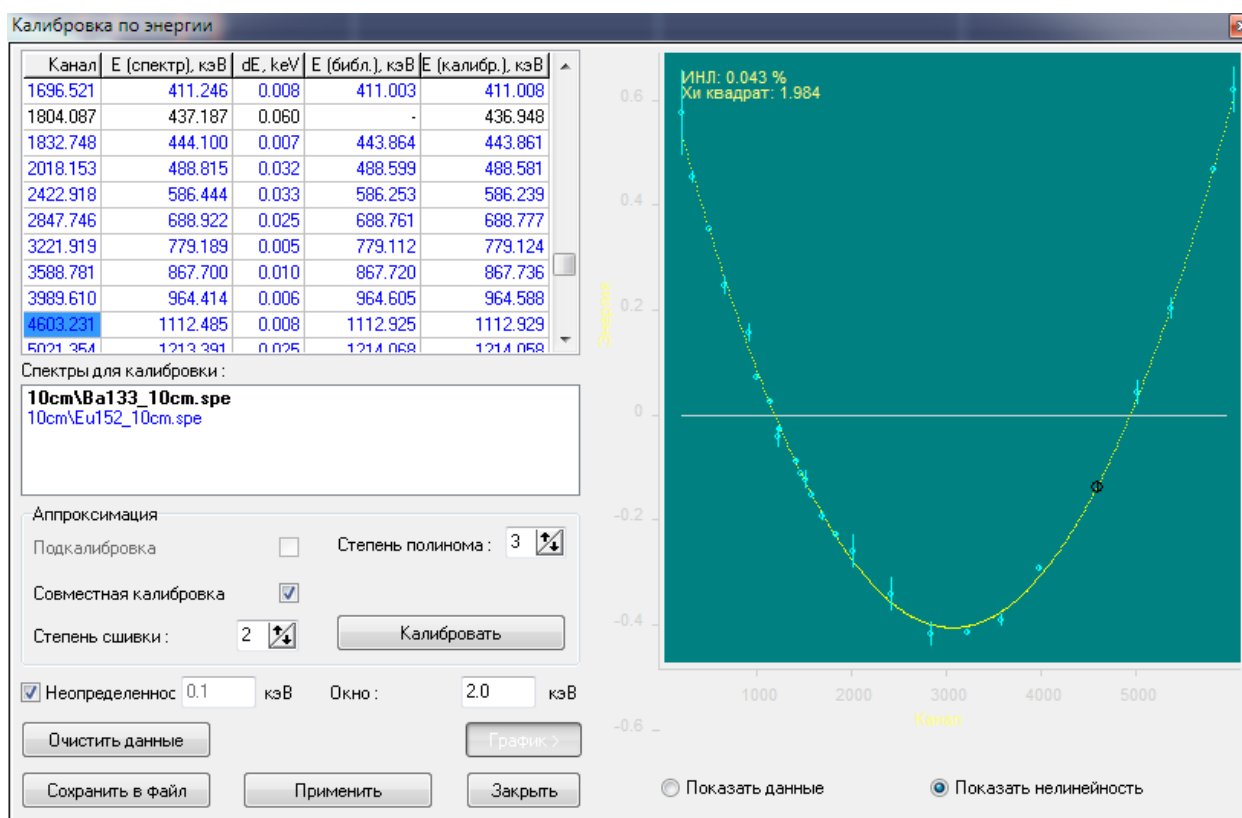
Калибровка по энергии

| Канал | E (спектр), кэВ | dE, keV | E (библ.), кэВ | E (калибр.), кэВ |
|---|---|---|---|---|
| 1696.521 | 411.246 | 0.008 | 411.003 | 411.008 |
| 1804.087 | 437.187 | 0.060 | - | 436.948 |
| 1832.748 | 444.100 | 0.007 | 443.864 | 443.861 |
| 2018.153 | 488.815 | 0.032 | 488.599 | 488.581 |
| 2422.918 | 586.444 | 0.033 | 586.253 | 586.239 |
| 2847.746 | 688.922 | 0.025 | 688.761 | 688.777 |
| 3221.919 | 779.189 | 0.005 | 779.112 | 779.124 |
| 3588.781 | 867.700 | 0.010 | 867.720 | 867.736 |
| 3989.610 | 964.414 | 0.006 | 964.605 | 964.588 |
| 4603.231 | 1112.485 | 0.008 | 1112.925 | 1112.929 |
| 5021.354 | 1213.391 | 0.025 | 1214.068 | 1214.058 |

Спектры для калибровки :
10cm\Ba133_10cm.spe
10cm\Eu152_10cm.spe

Аппроксимация
Подкалибровка
Степень полинома : 3
Совместная калибровка
Степень сшивки : 2
Калибровать

Неопределеннос 0.1 кэВ
Окно : 2.0 кэВ
Очистить данные
График >
Сохранить в файл
Применить
Закрыть

ИНЛ: 0.043 %
Хи квадрат: 1.984
0.6
0.4
0.2
0
-0.2
-0.4
-0.6
Энергия
1000 2000 3000 4000 5000
Канал

Показать данные
Показать нелинейность